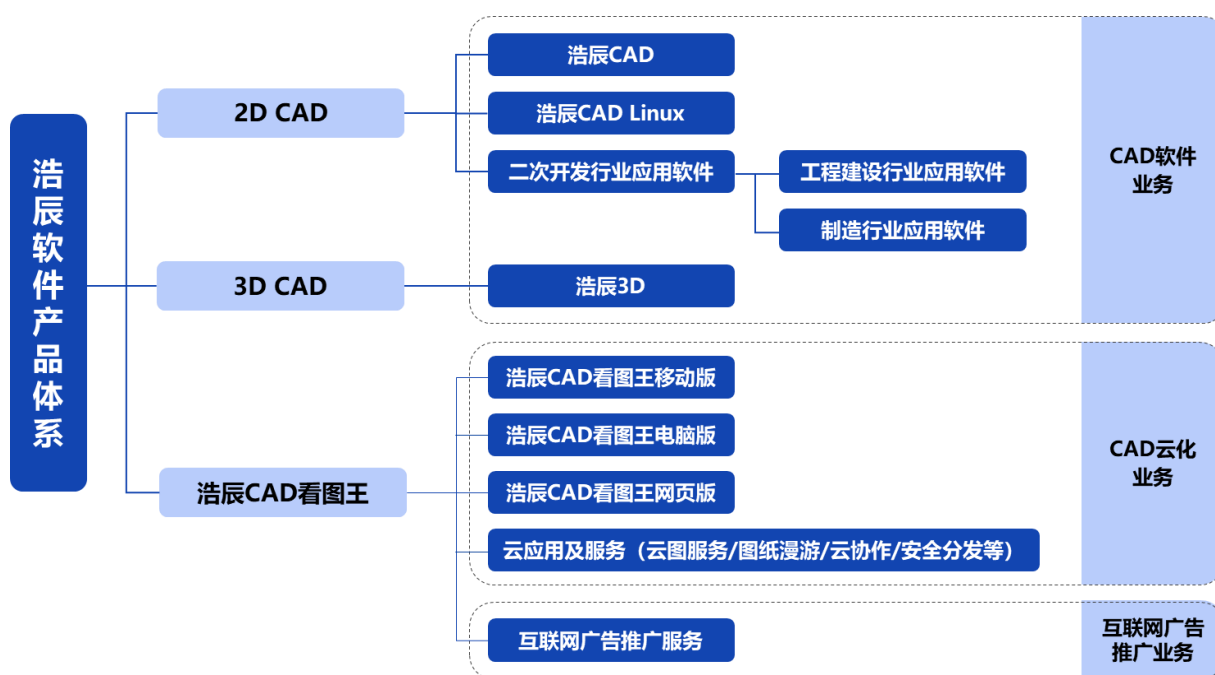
浩辰软件产品体系

2D CAD

浩辰CAD

浩辰CAD Linux

二次开发行业应用软件

工程建设行业应用软件

制造行业应用软件

3D CAD

浩辰3D

CAD软件业务

浩辰CAD看图王

浩辰CAD看图王移动版

浩辰CAD看图王电脑版

浩辰CAD看图王网页版

云应用及服务（云图服务/图纸漫游/云协作/安全分发等）

CAD云化业务

互联网广告推广服务

互联网广告推广业务